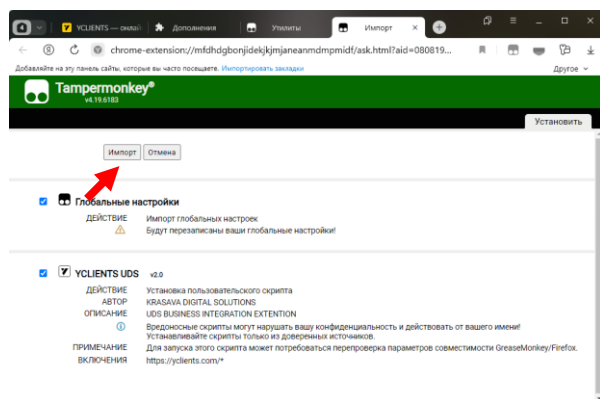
YCLIENTS — онлайн
Дополнения
Утилиты
Импорт

chrome-extension://mfdhdgbonjidekjkjmaneanmdmpmidf/ask.html?aid=080819...

Добавляйте на эту панель сайты, которые вы часто посещаете. Импортировать закладки
Другое

Tampermonkey®
v4.19.6183

Установить

Импорт Отмена

Глобальные настройки
ДЕЙСТВИЕ Импорт глобальных настроек
Будут перезаписаны ваши глобальные настройки!

YCLIENTS UDS v2.0
ДЕЙСТВИЕ Установка пользовательского скрипта
АВТОР KRASAVA DIGITAL SOLUTIONS
ОПИСАНИЕ UDS BUSINESS INTEGRATION EXTENTION
Вредоносные скрипты могут нарушать вашу конфиденциальность и действовать от вашего имени! Устанавливайте скрипты только из доверенных источников.
ПРИМЕЧАНИЕ Для запуска этого скрипта может потребоваться перепроверка параметров совместимости GreaseMonkey/Firefox.
ВКЛЮЧЕНИЯ https://yclients.com/*